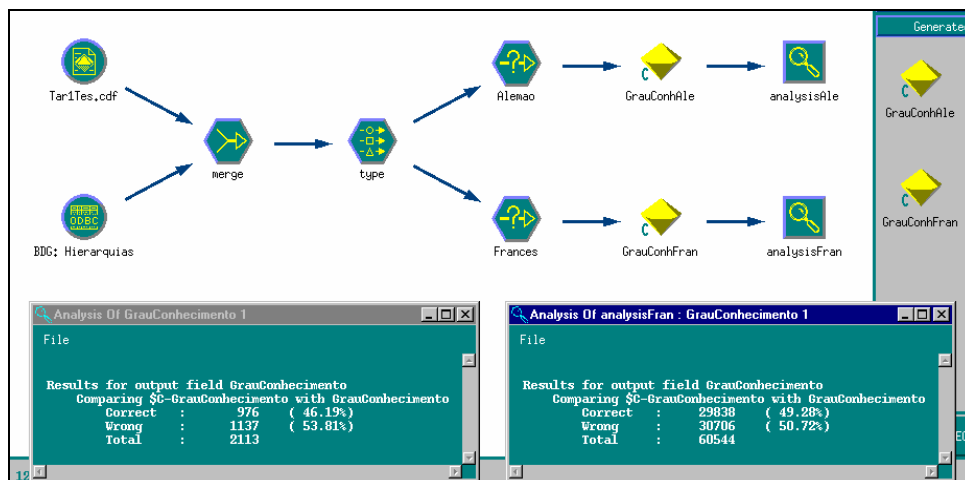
Generated

Tar1Tes.cdf

BDG: Hierarquias

merge

type

Alemao

Frances

C GrauConhAle

C GrauConhFran

analysisAle

analysisFran

C GrauConhAle

C GrauConhFran

Analysis Of GrauConhecimento 1

File

Results for output field GrauConhecimento
Comparing $C-GrauConhecimento with GrauConhecimento
Correct : 976 ( 46.19%)
Wrong : 1137 ( 53.81%)
Total : 2113

Analysis Of analysisFran : GrauConhecimento 1

File

Results for output field GrauConhecimento
Comparing $C-GrauConhecimento with GrauConhecimento
Correct : 29838 ( 49.28%)
Wrong : 30706 ( 50.72%)
Total : 60544